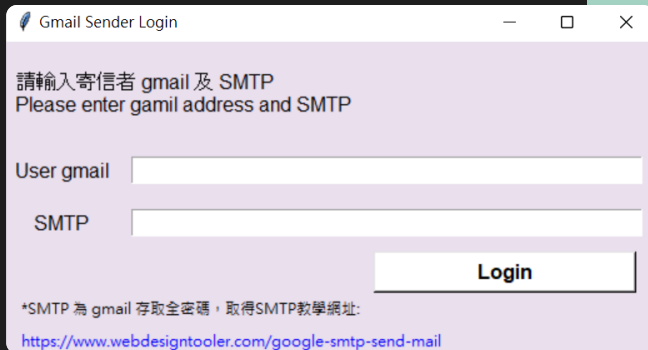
Gmail Sender Login

請輸入寄信者 gmail 及 SMTP
Please enter gamil address and SMTP

User gmail

SMTP

Login

*SMTP 為 gmail 存取全密碼，取得SMTP教學網址:

https://www.webdesigntooler.com/google-smtp-send-mail